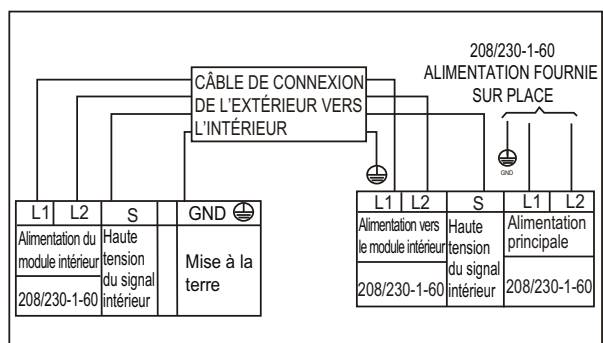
208/230-1-60
ALIMENTATION FOURNIE
SUR PLACE

CÂBLE DE CONNEXION
DE L'EXTÉRIEUR VERS
L'INTÉRIEUR

GND

| L1 | L2 | S | GND |
|---|---|---|---|
| Alimentation du module intérieur | | Haute tension du signal intérieur | Mise à la terre |
| 208/230-1-60 | | | |

| L1 | L2 | S | L1 | L2 |
|---|---|---|---|---|
| Alimentation vers le module intérieur | | Haute tension du signal intérieur | Alimentation principale | |
| 208/230-1-60 | | | 208/230-1-60 | |